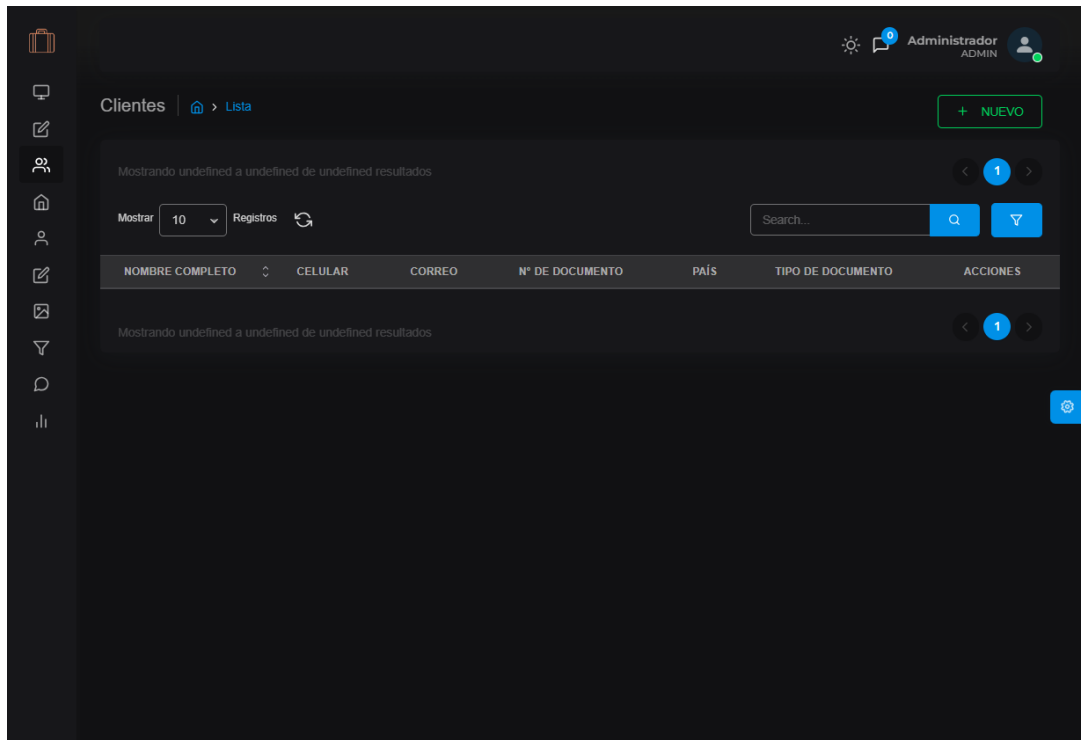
0 Administrador ADMIN

Clientes > Lista

+ NUEVO

Mostrando undefined a undefined de undefined resultados

1

Mostrar 10 Registros

Search...

| NOMBRE COMPLETO | CELULAR | CORREO | Nº DE DOCUMENTO | PAÍS | TIPO DE DOCUMENTO | ACCIONES |
|---|---|---|---|---|---|---|

Mostrando undefined a undefined de undefined resultados

1